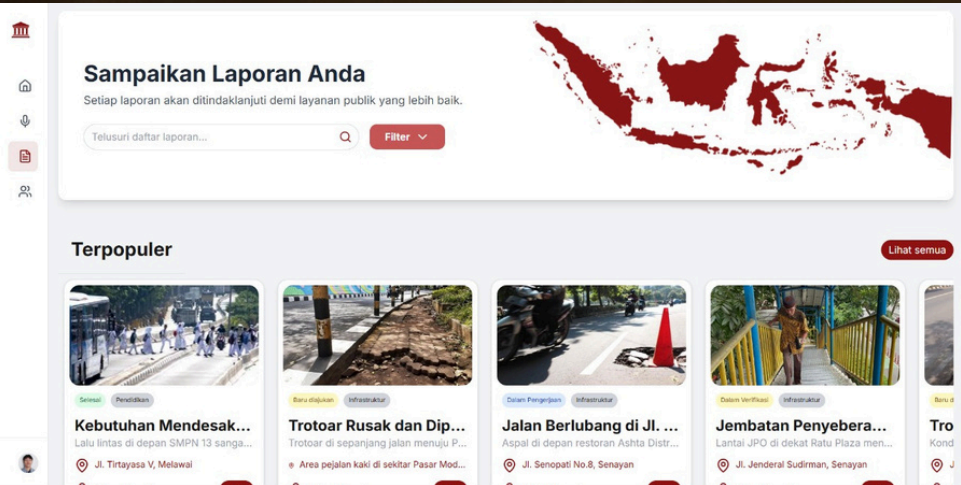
Sampaikan Laporan Anda

Setiap laporan akan ditindaklanjuti demi layanan publik yang lebih baik.

Telusuri daftar laporan...

Filter

Terpopuler

Lihat semua

Selesai Pendidikan

Kebutuhan Mendesak...

Lalu lintas di depan SMPN 13 sanga...

Jl. Tirtayasa V, Melawai

Baru diajukan Infrastruktur

Trotoar Rusak dan Dip...

Trotoar di sepanjang jalan menuju P...

Area pejalan kaki di sekitar Pasar Mod...

Dalam Pengerjaan Infrastruktur

Jalan Berlubang di Jl. ...

Aspal di depan restoran Ashta Distr...

Jl. Senopati No.8, Senayan

Dalam Verifikasi Infrastruktur

Jembatan Penyebera...

Lantai JPO di dekat Ratu Plaza men...

Jl. Jenderal Sudirman, Senayan

Baru d

Tro

Kond